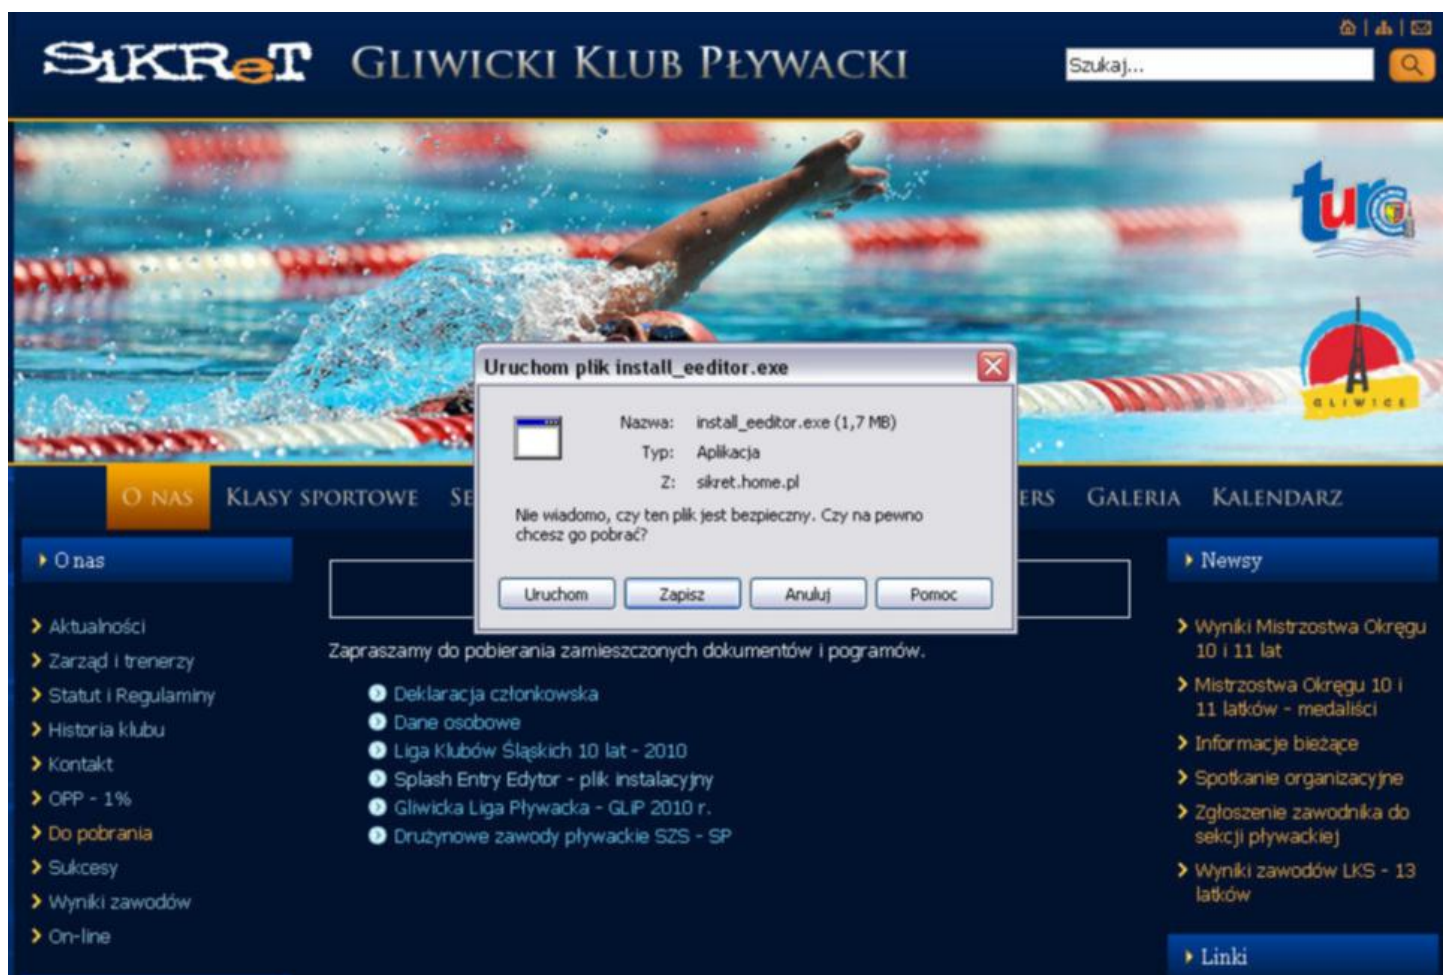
SiKReT GLIWICKI KLUB PŁYWACKI

Szukaj...

turc

GLIWICE

Uruchom plik install_eeditor.exe

Nazwa: install_eeditor.exe (1,7 MB)
Typ: Aplikacja
Z: sikret.home.pl

Nie wiadomo, czy ten plik jest bezpieczny. Czy na pewno chcesz go pobrać?

Uruchom | Zapisz | Anuluj | Pomoc

O NAS KLASY SPORTOWE SE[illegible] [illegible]ERS GALERIA KALENDARZ

O nas

Aktualności
Zarząd i trenerzy
Statut i Regulaminy
Historia klubu
Kontakt
OPP - 1%
Do pobrania
Sukcesy
Wyniki zawodów
On-line

Zapraszamy do pobierania zamieszczonych dokumentów i pogramów.

Deklaracja członkowska
Dane osobowe
Liga Klubów Śląskich 10 lat - 2010
Splash Entry Edytor - plik instalacyjny
Gliwicka Liga Pływacka - GLiP 2010 r.
Drużynowe zawody pływackie SZS - SP

Newsy

Wyniki Mistrzostwa Okręgu 10 i 11 lat
Mistrzostwa Okręgu 10 i 11 latków - medaliści
Informacje bieżące
Spotkanie organizacyjne
Zgłoszenie zawodnika do sekcji pływackiej
Wyniki zawodów LKS - 13 latków

Linki